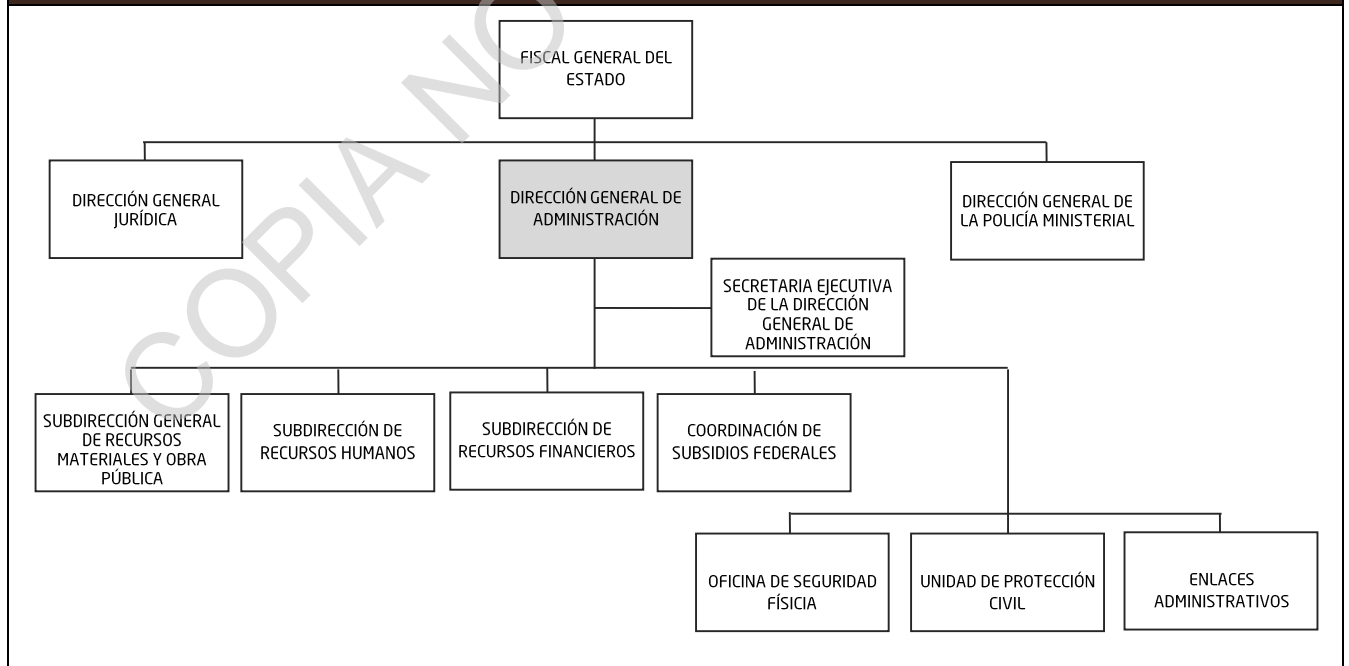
FISCAL GENERAL DEL ESTADO

DIRECCIÓN GENERAL JURÍDICA

DIRECCIÓN GENERAL DE ADMINISTRACIÓN

DIRECCIÓN GENERAL DE LA POLICÍA MINISTERIAL

SECRETARIA EJECUTIVA DE LA DIRECCIÓN GENERAL DE ADMINISTRACIÓN

SUBDIRECCIÓN GENERAL DE RECURSOS MATERIALES Y OBRA PÚBLICA

SUBDIRECCIÓN DE RECURSOS HUMANOS

SUBDIRECCIÓN DE RECURSOS FINANCIEROS

COORDINACIÓN DE SUBSIDIOS FEDERALES

OFICINA DE SEGURIDAD FÍSICA

UNIDAD DE PROTECCIÓN CIVIL

ENLACES ADMINISTRATIVOS

COPIA NO